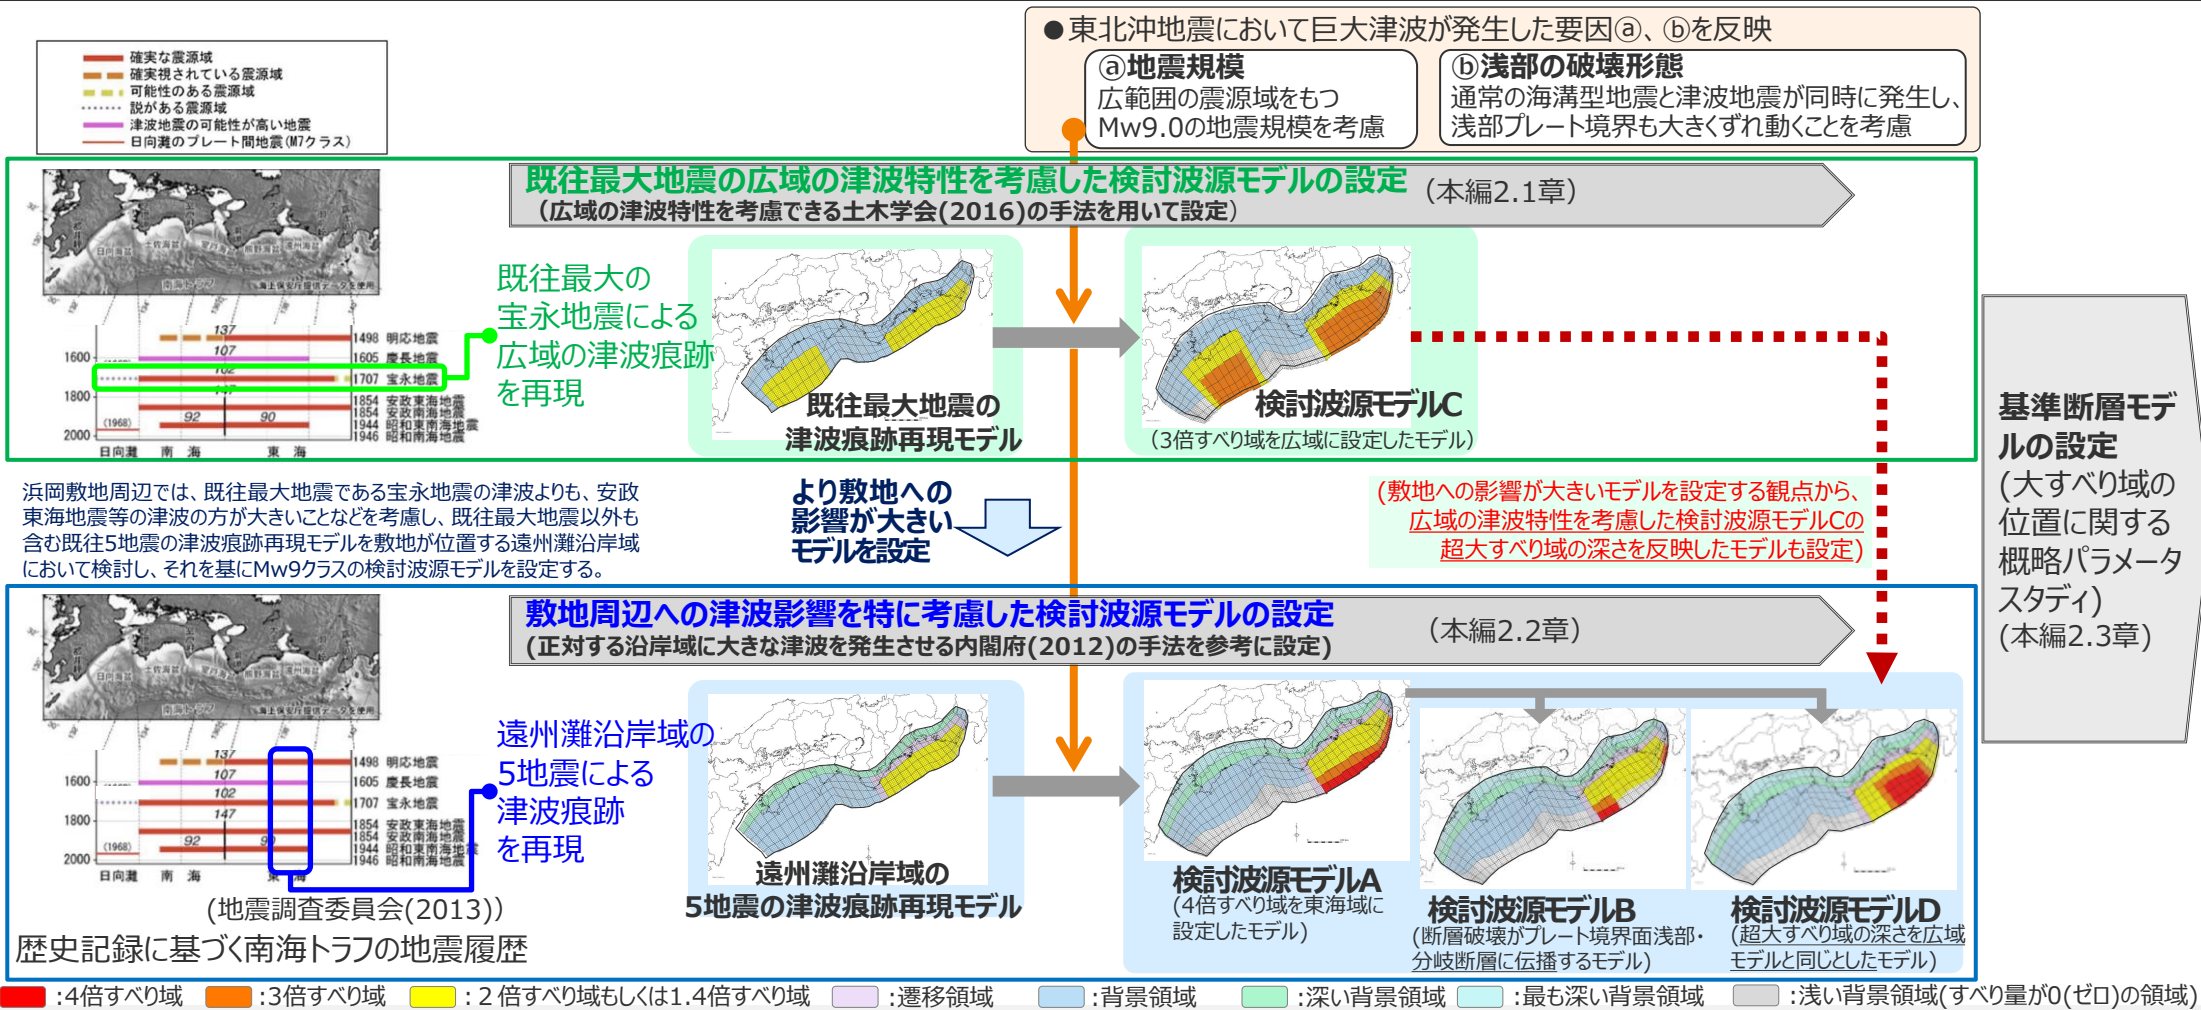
確実な震源域
確実視されている震源域
可能性のある震源域
説がある震源域
津波地震の可能性が高い地震
日向灘のプレート間地震(M7クラス)

●東北沖地震において巨大津波が発生した要因ⓐ、ⓑを反映

ⓐ地震規模
広範囲の震源域をもつMw9.0の地震規模を考慮

ⓑ浅部の破壊形態
通常の海溝型地震と津波地震が同時に発生し、浅部プレート境界も大きくずれ動くことを考慮

既往最大地震の広域の津波特性を考慮した検討波源モデルの設定 (本編2.1章)
(広域の津波特性を考慮できる土木学会(2016)の手法を用いて設定)

137
107
102
147
92
90
1600
1800
2000
(1968)
1498 明応地震
1605 慶長地震
1707 宝永地震
1854 安政東海地震
1854 安政南海地震
1944 昭和東南海地震
1946 昭和南海地震
日向灘 南海 東海

既往最大の宝永地震による広域の津波痕跡を再現

既往最大地震の津波痕跡再現モデル

検討波源モデルC
(3倍すべり域を広域に設定したモデル)

基準断層モデルの設定
(大すべり域の位置に関する概略パラメータスタディ)
(本編2.3章)

浜岡敷地周辺では、既往最大地震である宝永地震の津波よりも、安政東海地震等の津波の方が大きいことなどを考慮し、既往最大地震以外も含む既往5地震の津波痕跡再現モデルを敷地が位置する遠州灘沿岸域において検討し、それを基にMw9クラスの検討波源モデルを設定する。

より敷地への影響が大きいモデルを設定

(敷地への影響が大きいモデルを設定する観点から、広域の津波特性を考慮した検討波源モデルCの超大すべり域の深さを反映したモデルも設定)

敷地周辺への津波影響を特に考慮した検討波源モデルの設定 (本編2.2章)
(正対する沿岸域に大きな津波を発生させる内閣府(2012)の手法を参考に設定)

137
107
102
147
92
9
1600
1800
2000
(1968)
1498 明応地震
1605 慶長地震
1707 宝永地震
1854 安政東海地震
1854 安政南海地震
1944 昭和東南海地震
1946 昭和南海地震
日向灘 南 海 東 海

遠州灘沿岸域の5地震による津波痕跡を再現

遠州灘沿岸域の5地震の津波痕跡再現モデル

(地震調査委員会(2013))
歴史記録に基づく南海トラフの地震履歴

検討波源モデルA
(4倍すべり域を東海域に設定したモデル)

検討波源モデルB
(断層破壊がプレート境界面浅部・分岐断層に伝播するモデル)

検討波源モデルD
(超大すべり域の深さを広域モデルと同じとしたモデル)

:4倍すべり域 :3倍すべり域 :2倍すべり域もしくは1.4倍すべり域 :遷移領域 :背景領域 :深い背景領域 :最も深い背景領域 :浅い背景領域(すべり量が0(ゼロ)の領域)